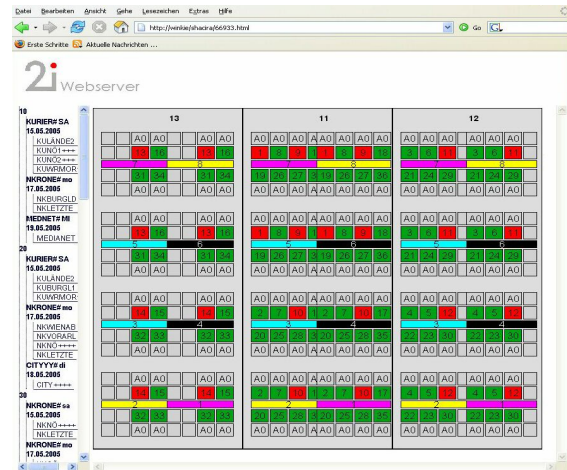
Datei Bearbeiten Ansicht Gehe Lesezeichen Extras Hilfe

http://winkie/shacira/66933.html

Go

Erste Schritte Aktuelle Nachrichten ...

2i Webserver

10
KURIER# SA
15.05.2005
KULANDE2
KUNO1+++
KUNO2+++
KURMOR
NKRONE# mo
17.05.2005
NKBURGL
NKLETZTE
MEDNET# MI
19.05.2005
MEDIANET
20
KURIER# SA
15.05.2005
KULANDE2
KUBURGL1
KURMOR
NKRONE# mo
17.05.2005
NKWIENAB
NKVOARL
NKNÖ++++
NKLETZTE
CITYYY# di
18.05.2005
CITY ++++
30
NKRONE# sa
15.05.2005
NKNÖ++++
NKLETZTE
NKRONE# mo
17.05.2005

13

11

12

A0 A0 A0 A0

A0 A0 A0 A0 A0 A0 A0 A0

A0 A0 A0 A0 A0 A0

15 16 15 16

1 9 3 11 8 10 18

3 6 11 3 6 11

7 8

7 8

7 8

31 34 31 34

19 26 27 3 19 26 27 36

21 24 29 21 24 29

A0 A0 A0 A0

A0 A0 A0 A0 A0 A0 A0 A0

A0 A0 A0 A0 A0 A0

15 16 15 16

1 8 9 3 11 8 10 18

3 6 11 3 6 11

5 6

5 6

5 6

31 34 31 34

19 26 27 3 19 26 27 36

21 24 29 21 24 29

A0 A0 A0 A0

A0 A0 A0 A0 A0 A0 A0 A0

A0 A0 A0 A0 A0 A0

14 15 14 15

2 7 10 1 2 7 10 17

4 5 12 4 5 12

3 4

3 4

3 4

32 33 32 33

20 25 28 3 20 25 28 35

22 23 30 22 23 30

A0 A0 A0 A0

A0 A0 A0 A0 A0 A0 A0 A0

A0 A0 A0 A0 A0 A0

14 15 14 15

2 7 10 1 2 7 10 17

4 5 12 4 5 12

2 1

2 1

2 1

32 33 32 33

20 25 28 3 20 25 28 35

22 23 30 22 23 30